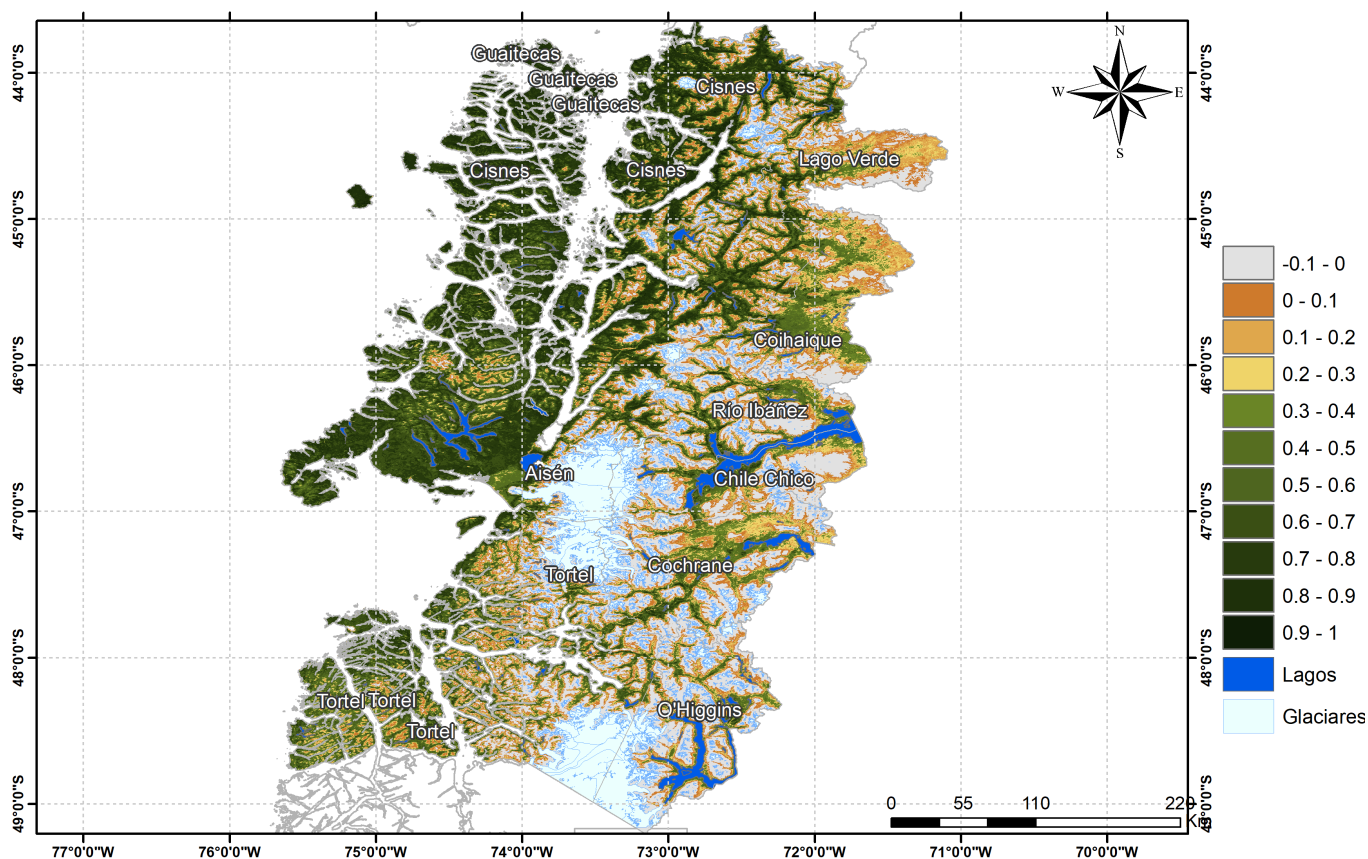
44°0'0"S
45°0'0"S
46°0'0"S
47°0'0"S
48°0'0"S
49°0'0"S

44°0'0"S
45°0'0"S
46°0'0"S
47°0'0"S
48°0'0"S
49°0'0"S

N
W
E
S

Guaitecas
Guaitecas
Guaitecas
Cisnes
Cisnes
Cisnes
Lago Verde
Coihaique
Río Ibáñez
Aisén
Chile Chico
Tortel
Cochrane
Tortel Tortel
Tortel
O'Higgins

| | |
|---|---|
| | -0.1 - 0 |
| | 0 - 0.1 |
| | 0.1 - 0.2 |
| | 0.2 - 0.3 |
| | 0.3 - 0.4 |
| | 0.4 - 0.5 |
| | 0.5 - 0.6 |
| | 0.6 - 0.7 |
| | 0.7 - 0.8 |
| | 0.8 - 0.9 |
| | 0.9 - 1 |
| | Lagos |
| | Glaciares |

0 55 110 220
Km

77°0'0"W 76°0'0"W 75°0'0"W 74°0'0"W 73°0'0"W 72°0'0"W 71°0'0"W 70°0'0"W